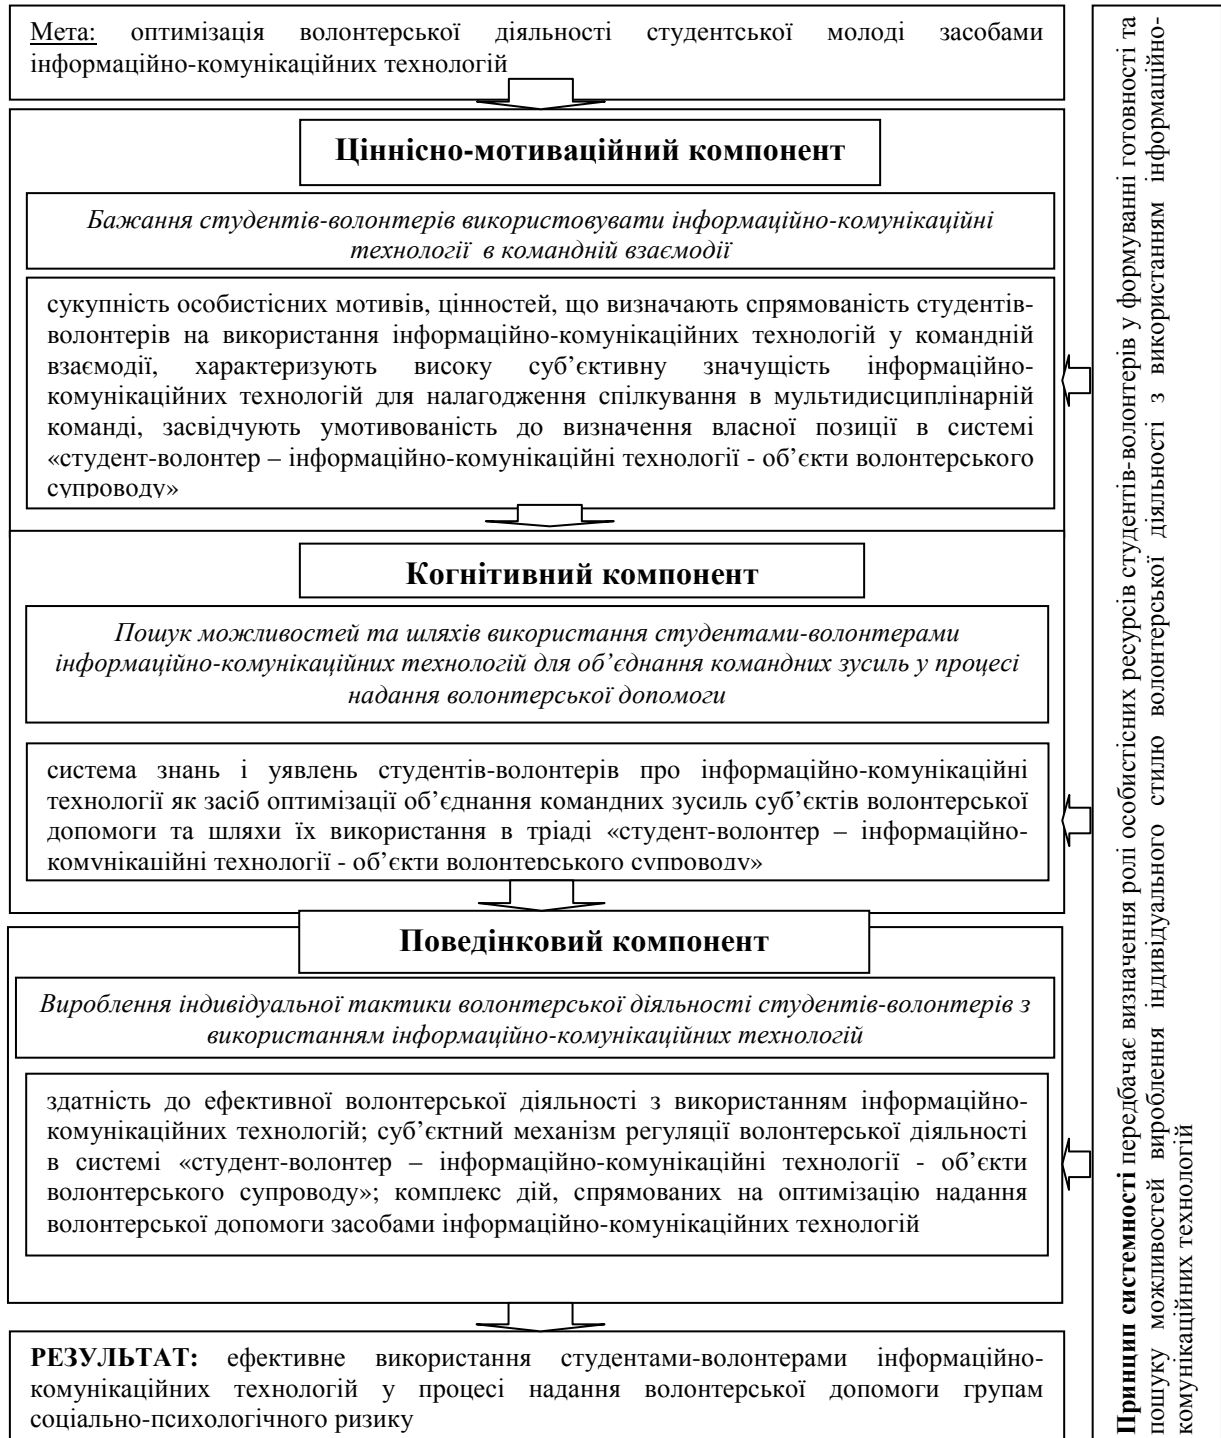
Мета: оптимізація волонтерської діяльності студентської молоді засобами інформаційно-комунікаційних технологій

Ціннісно-мотиваційний компонент

Бажання студентів-волонтерів використовувати інформаційно-комунікаційні технології в командній взаємодії

сукупність особистісних мотивів, цінностей, що визначають спрямованість студентів-волонтерів на використання інформаційно-комунікаційних технологій у командній взаємодії, характеризують високу суб'єктивну значущість інформаційно-комунікаційних технологій для налагодження спілкування в мультидисциплінарній команді, засвідчують умотивованість до визначення власної позиції в системі «студент-волонтер – інформаційно-комунікаційні технології - об'єкти волонтерського супроводу»

Когнітивний компонент

Пошук можливостей та шляхів використання студентами-волонтерами інформаційно-комунікаційних технологій для об'єднання командних зусиль у процесі надання волонтерської допомоги

система знань і уявлень студентів-волонтерів про інформаційно-комунікаційні технології як засіб оптимізації об'єднання командних зусиль суб'єктів волонтерської допомоги та шляхи їх використання в тріаді «студент-волонтер – інформаційно-комунікаційні технології - об'єкти волонтерського супроводу»

Поведінковий компонент

Вироблення індивідуальної тактики волонтерської діяльності студентів-волонтерів з використанням інформаційно-комунікаційних технологій

здатність до ефективної волонтерської діяльності з використанням інформаційно-комунікаційних технологій; суб'єктний механізм регуляції волонтерської діяльності в системі «студент-волонтер – інформаційно-комунікаційні технології - об'єкти волонтерського супроводу»; комплекс дій, спрямованих на оптимізацію надання волонтерської допомоги засобами інформаційно-комунікаційних технологій

РЕЗУЛЬТАТ: ефективне використання студентами-волонтерами інформаційно-комунікаційних технологій у процесі надання волонтерської допомоги групам соціально-психологічного ризику

Принцип системності передбачає визначення ролі особистісних ресурсів студентів-волонтерів у формуванні готовності та пошуку можливостей вироблення індивідуального стилю волонтерської діяльності з використанням інформаційно-комунікаційних технологій